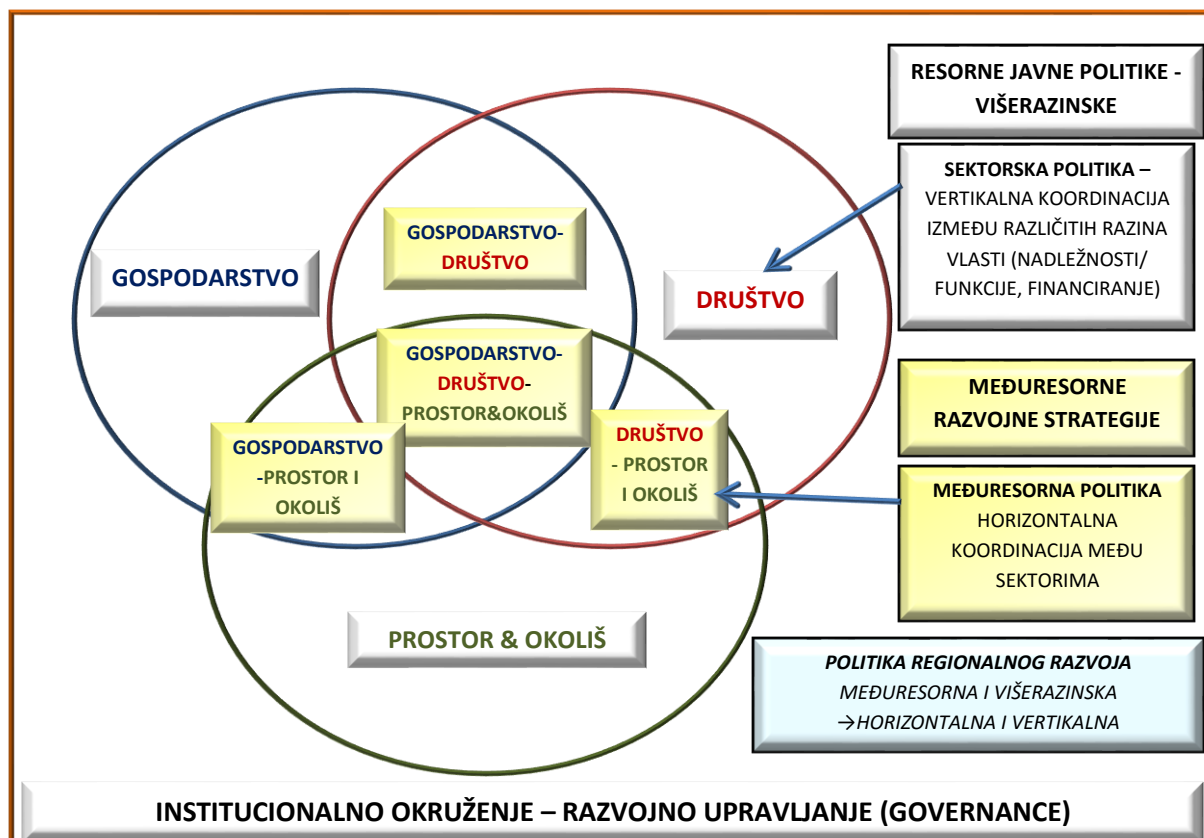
RESORNE JAVNE POLITIKE - VIŠERAZINSKE

SEKTORSKA POLITIKA – VERTIKALNA KOORDINACIJA IZMEĐU RAZLIČITIH RAZINA VLASTI (NADLEŽNOSTI/ FUNKCIJE, FINANCIRANJE)

GOSPODARSTVO

GOSPODARSTVO-DRUŠTVO

DRUŠTVO

GOSPODARSTVO-DRUŠTVO-PROSTOR&OKOLIŠ

MEĐURESORNE RAZVOJNE STRATEGIJE

GOSPODARSTVO -PROSTOR I OKOLIŠ

DRUŠTVO - PROSTOR I OKOLIŠ

MEĐURESORNA POLITIKA HORIZONTALNA KOORDINACIJA MEĐU SEKTORIMA

PROSTOR & OKOLIŠ

POLITIKA REGIONALNOG RAZVOJA MEĐURESORNA I VIŠERAZINSKA →HORIZONTALNA I VERTIKALNA

INSTITUCIONALNO OKRUŽENJE – RAZVOJNO UPRAVLJANJE (GOVERNANCE)